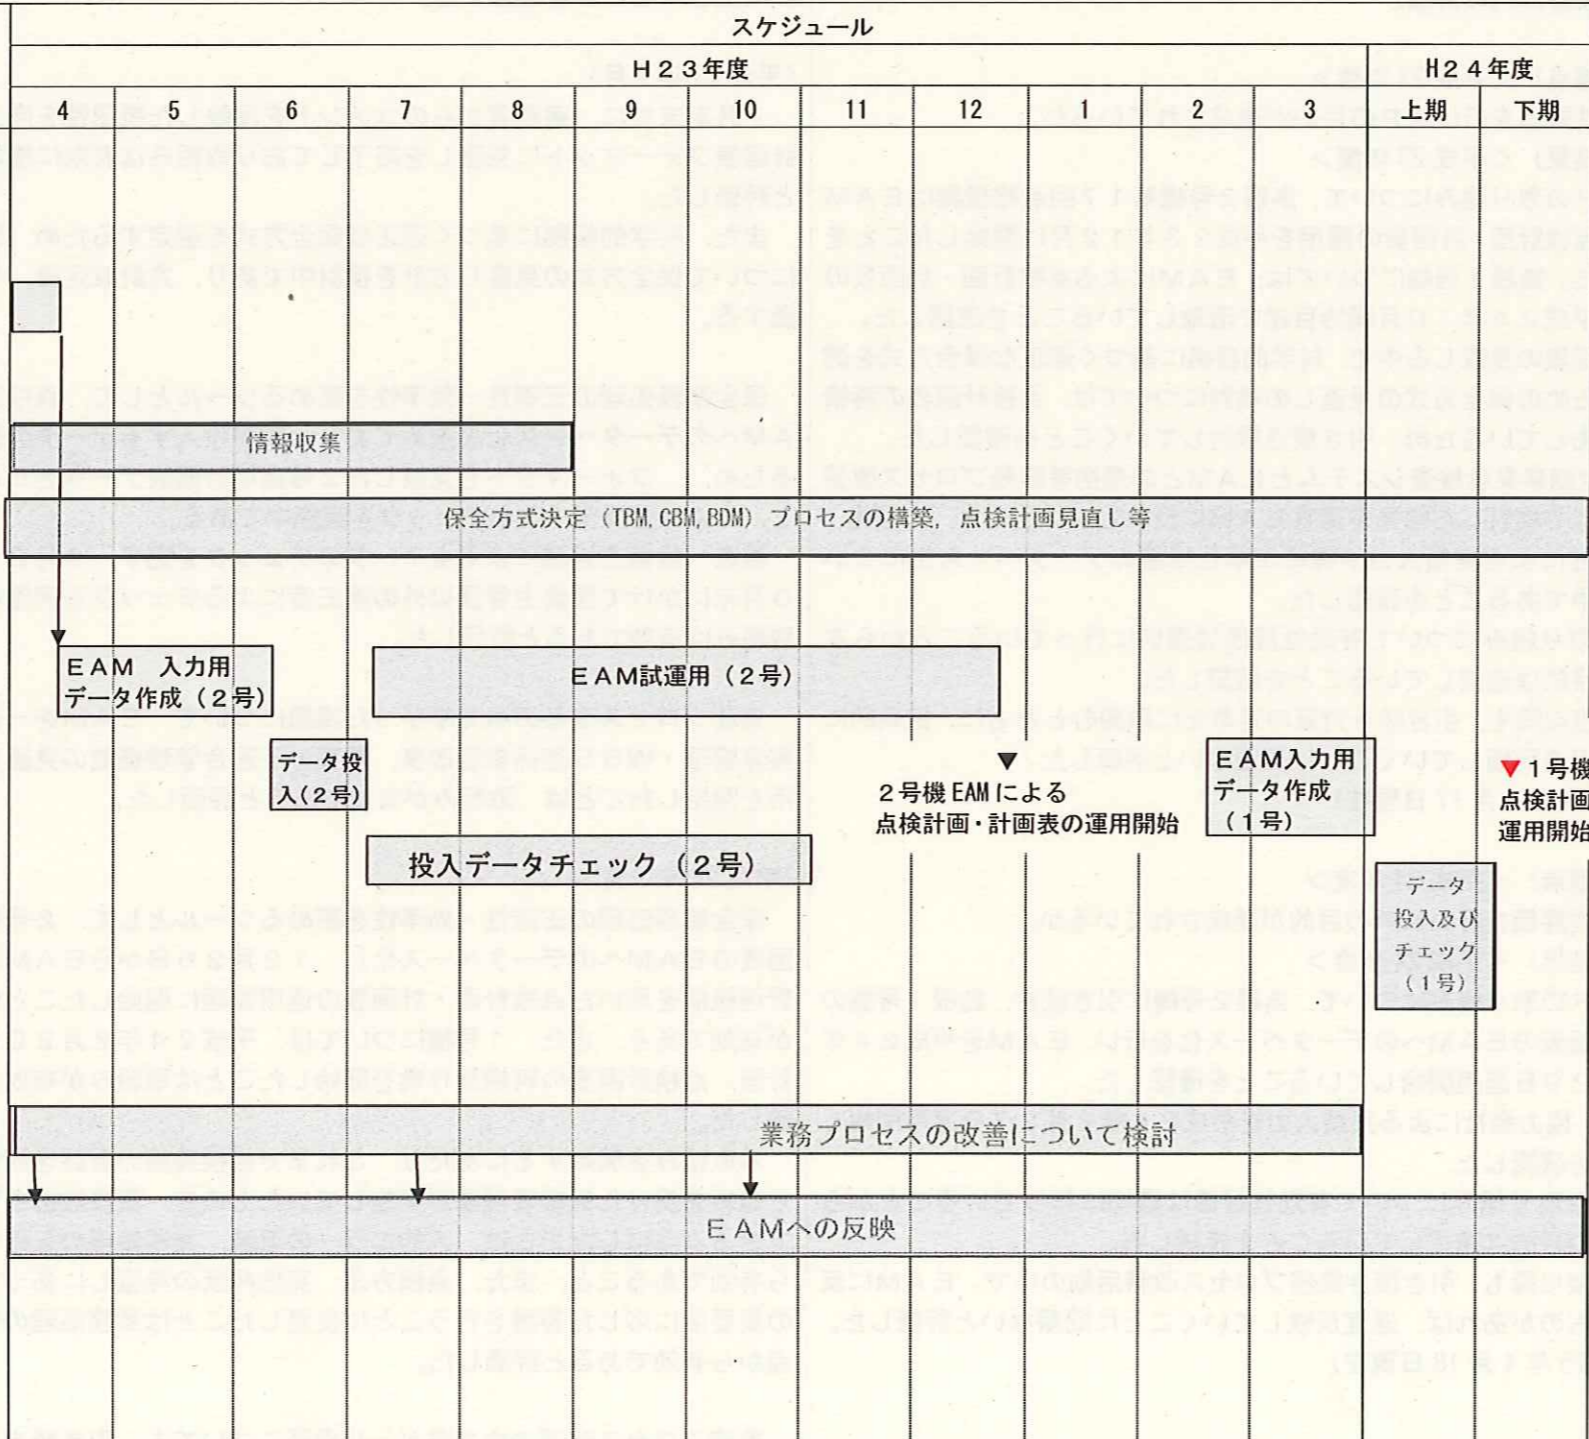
スケジュール

| H２３年度 | | | | | | | | | | | | H２４年度 | |
|---|---|---|---|---|---|---|---|---|---|---|---|---|---|
| 4 | 5 | 6 | 7 | 8 | 9 | 10 | 11 | 12 | 1 | 2 | 3 | 上期 | 下期 |

情報収集

保全方式決定（TBM, CBM, BDM）プロセスの構築，点検計画見直し等

ＥＡＭ　入力用データ作成（２号）

ＥＡＭ試運用（２号）

データ投入（２号）

２号機 EAM による点検計画・計画表の運用開始

ＥＡＭ入力用データ作成（１号）

１号機点検計画運用開始

投入データチェック（２号）

データ投入及びチェック（１号）

業務プロセスの改善について検討

ＥＡＭへの反映